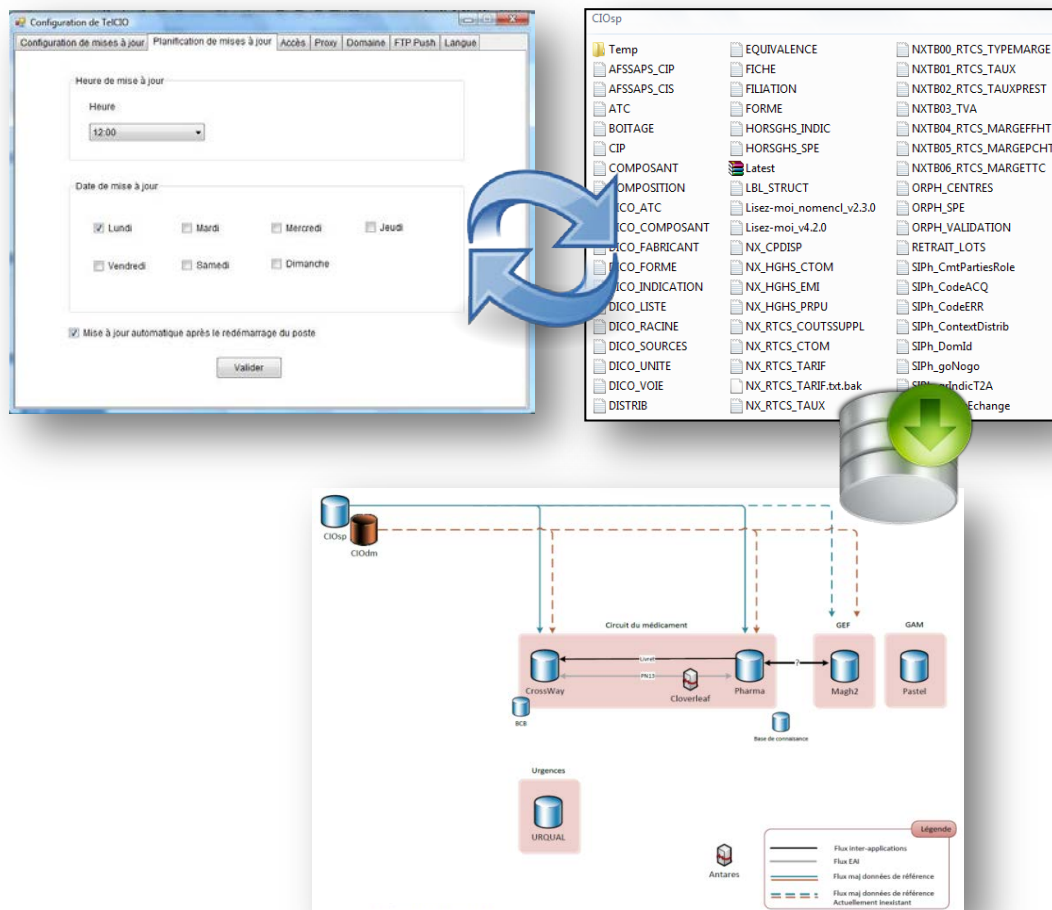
Configuration de TelCIO

Configuration de mises à jour | Planification de mises à jour | Accès | Proxy | Domaine | FTP Push | Langue

Heure de mise à jour

Heure

12:00

Date de mise à jour

Lundi
Mardi
Mercredi
Jeudi
Vendredi
Samedi
Dimanche

Mise à jour automatique après le redémarrage du poste

Valider

CIOsp

Temp
AFSSAPS_CIP
AFSSAPS_CIS
ATC
BOITAGE
CIP
COMPOSANT
COMPOSITION
DICO_ATC
DICO_COMPOSANT
DICO_FABRICANT
DICO_FORME
DICO_INDICATION
DICO_LISTE
DICO_RACINE
DICO_SOURCES
DICO_UNITE
DICO_VOIE
DISTRIB

EQUIVALENCE
FICHE
FILIATION
FORME
HORSGHS_INDIC
HORSGHS_SPE
Latest
LBL_STRUCT
Lisez-moi_nomencl_v2.3.0
Lisez-moi_v4.2.0
NX_CPDISP
NX_HGHS_CTOM
NX_HGHS_EMI
NX_HGHS_PRPU
NX_RTCS_COUTSSUPPL
NX_RTCS_CTOM
NX_RTCS_TARIF
NX_RTCS_TARIF.txt.bak
NX_RTCS_TAUX

NXTB00_RTCS_TYPEMARGE
NXTB01_RTCS_TAUX
NXTB02_RTCS_TAUXPREST
NXTB03_TVA
NXTB04_RTCS_MARGEFFHT
NXTB05_RTCS_MARGEPCHT
NXTB06_RTCS_MARGETTC
ORPH_CENTRES
ORPH_SPE
ORPH_VALIDATION
RETRAIT_LOTS
SIPh_CmtPartiesRole
SIPh_CodeACQ
SIPh_CodeERR
SIPh_ContextDistrib
SIPh_DomId
SIPh_goNogo
SIPh_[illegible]IndicT2A
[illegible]Echange

CIOsp
CIOdm

Circuit du médicament
GEF
GAM

CrossWay
Cloverleaf
Pharma
Magh2
Pastel
BCB
Base de connaissance

Urgences
URQUAL

Antares

Légende
Flux inter-applications
Flux EAI
Flux maj données de référence
Flux maj données de référence Actuellement inexistant